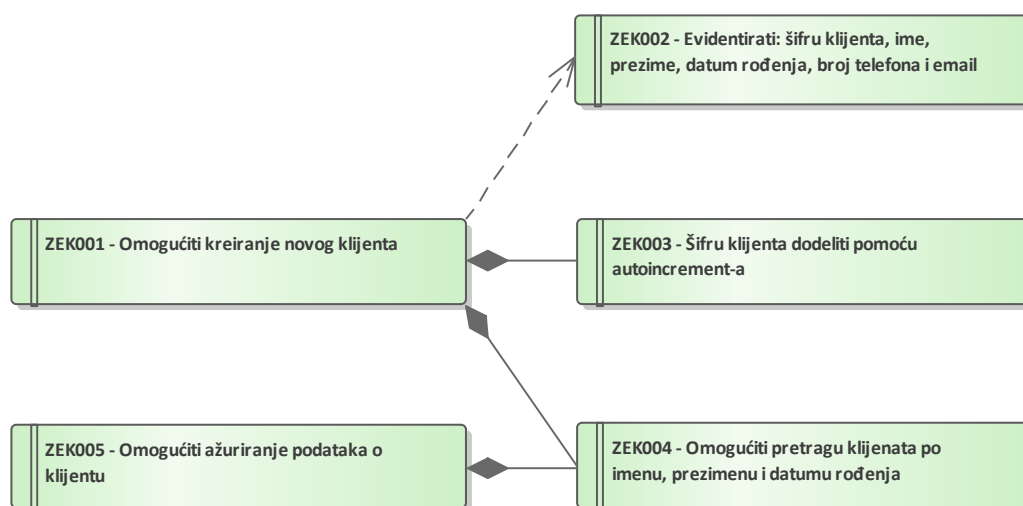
ZEK002 - Evidentirati: šifru klijenta, ime, prezime, datum rođenja, broj telefona i email

ZEK001 - Omogućiti kreiranje novog klijenta

ZEK003 - Šifru klijenta dodeliti pomoću autoincrement-a

ZEK005 - Omogućiti ažuriranje podataka o klijentu

ZEK004 - Omogućiti pretragu klijenata po imenu, prezimenu i datumu rođenja